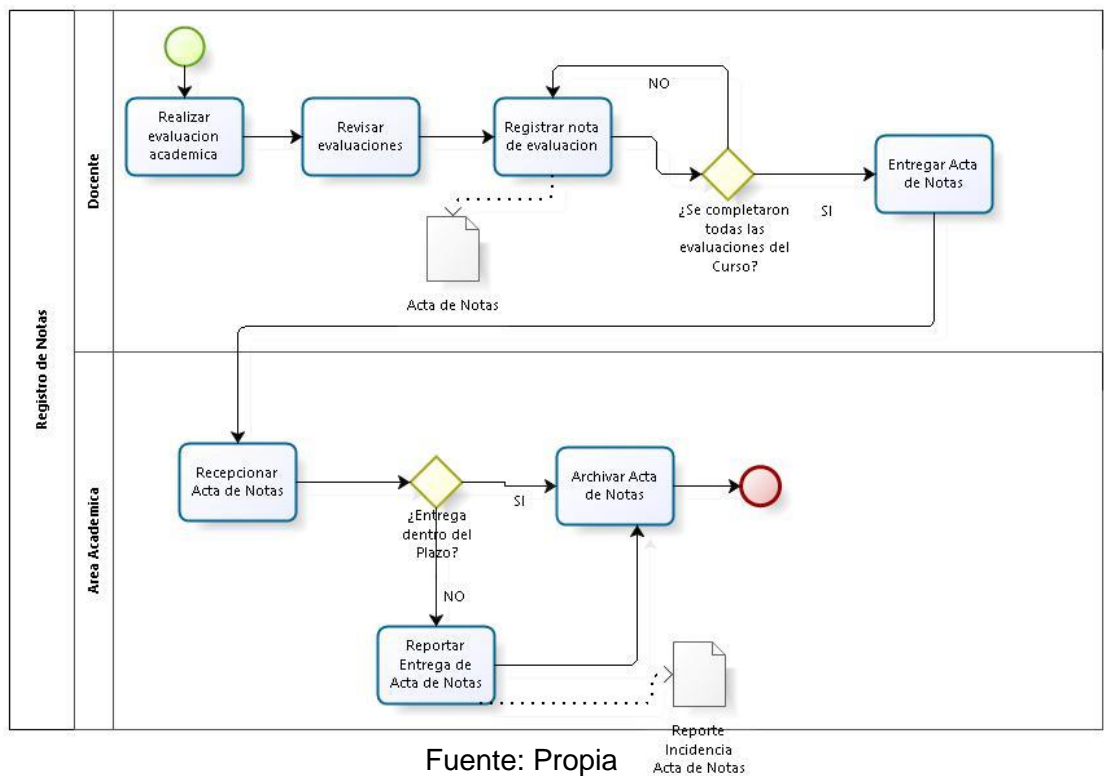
Registro de Notas

Docente

Realizar evaluacion academica

Revisar evaluaciones

Registrar nota de evaluacion

NO

¿Se completaron todas las evaluaciones del Curso?

SI

Entregar Acta de Notas

Acta de Notas

Area Academica

Recepcionar Acta de Notas

¿Entrega dentro del Plazo?

SI

Archivar Acta de Notas

NO

Reportar Entrega de Acta de Notas

Reporte Incidencia Acta de Notas

Fuente: Propia